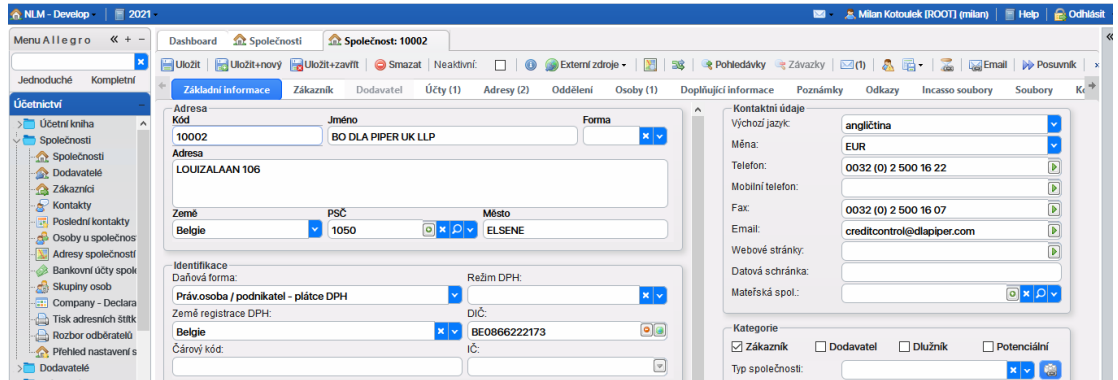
NLM - Develop 2021 Milan Kotoulek [ROOT] (milan) Help Odhlásit

Menu Allegro « + −
Jednoduché Kompletní
Účetnictví
Účetní kniha
Společnosti
Společnosti
Dodavatelé
Zákazníci
Kontakty
Poslední kontakty
Osoby u společnost
Adresy společností
Bankovní účty spole
Skupiny osob
Company - Declara
Tisk adresních štítk
Rozbor odběratelů
Přehled nastavení s
Dodavatelé

Dashboard Společnosti Společnost: 10002

Uložit Uložit+nový Uložit+zavřít Smazat Neaktivní: Externí zdroje Pohledávky Závazky (1) Email Posuvník

Základní informace Zákazník Dodavatel Účty (1) Adresy (2) Oddělení Osoby (1) Doplňující informace Poznámky Odkazy Incasso soubory Soubory Ko

Adresa
Kód
10002
Jméno
BO DLA PIPER UK LLP
Forma
Adresa
LOUIZALAAN 106
Země
Belgie
PSČ
1050
Město
ELSENE

Identifikace
Daňová forma:
Práv.osoba / podnikatel - plátce DPH
Režim DPH:
Země registrace DPH:
Belgie
DIČ:
BE0866222173
Čárový kód:
IČ:

Kontaktní údaje
Výchozí jazyk: angličtina
Měna: EUR
Telefon: 0032 (0) 2 500 16 22
Mobilní telefon:
Fax: 0032 (0) 2 500 16 07
Email: creditcontrol@dlapiper.com
Webové stránky:
Datová schránka:
Mateřská spol.:

Kategorie
Zákazník Dodavatel Dlužník Potenciální
Typ společnosti: